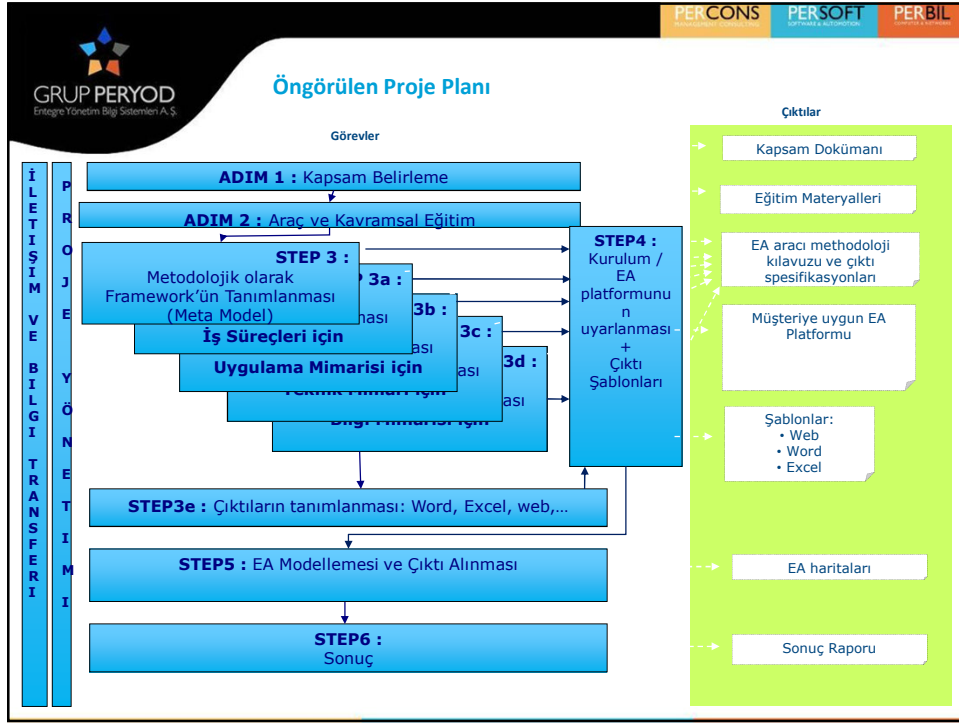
PERCONS MANAGEMENT CONSULTING
PERSOFT SOFTWARE & AUTOMATION
PERBIL COMPUTER & NETWORKS

GRUP PERYOD
Entegre Yönetim Bilgi Sistemleri A. Ş.

Öngörülen Proje Planı

Görevler

Çıktılar

İLETİŞİM VE BİLGİ TRANSFERİ

PROJE YÖNETİMİ

ADIM 1 : Kapsam Belirleme

ADIM 2 : Araç ve Kavramsal Eğitim

STEP 3 :
Metodolojik olarak Framework'ün Tanımlanması (Meta Model)

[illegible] 3a :
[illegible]ması
İş Süreçleri için

3b :
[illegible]ması
Uygulama Mimarisi için

3c :
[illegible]ması
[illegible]

3d :
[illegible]ması
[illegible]

STEP4 :
Kurulum / EA platformunun uyarlanması + Çıktı Şablonları

STEP3e : Çıktıların tanımlanması: Word, Excel, web,…

STEP5 : EA Modellemesi ve Çıktı Alınması

STEP6 :
Sonuç

Kapsam Dokümanı

Eğitim Materyalleri

EA aracı methodoloji kılavuzu ve çıktı spesifikasyonları

Müşteriye uygun EA Platformu

Şablonlar:
• Web
• Word
• Excel

EA haritaları

Sonuç Raporu